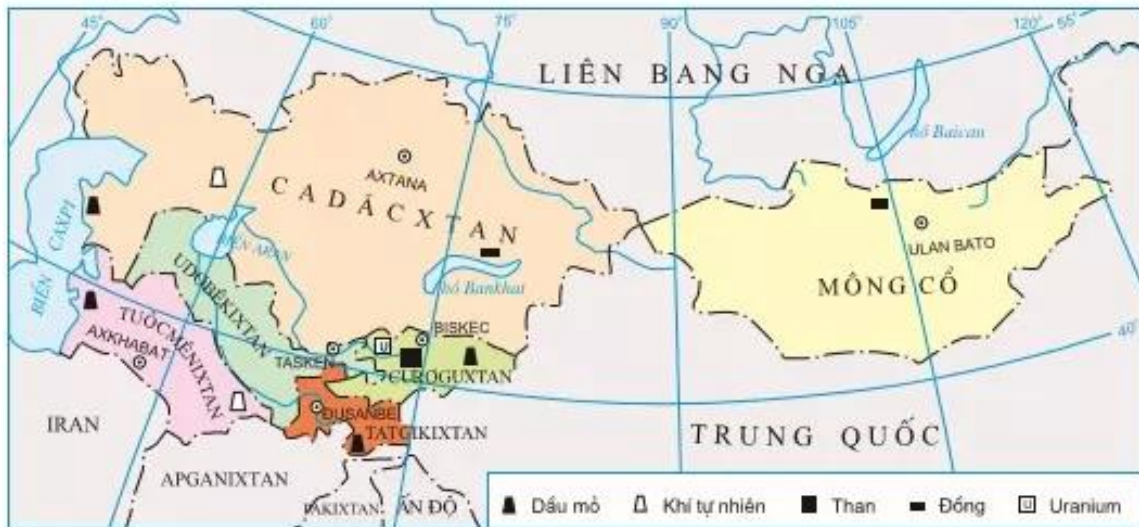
45°
60°
75°
90°
105°
120°
55°
LIÊN BANG NGA
Hồ Baican
AXTANA
CADĂCXTAN
BIỂN CAXPI
BIỂN ARAN
UDƠBÊKIXTAN
Hồ Bankhat
ULAN BATO
MÔNG CỔ
40°
TUỐCMÊNIXTAN
AXKHABAT
BISKEC
TASKEN
CURƠGUXTAN
DUSANBE
TATGIKIXTAN
IRAN
TRUNG QUỐC
APGANIXTAN
PAKIXTAN
ẤN ĐỘ
Dầu mỏ
Khí tự nhiên
Than
Đồng
Uranium